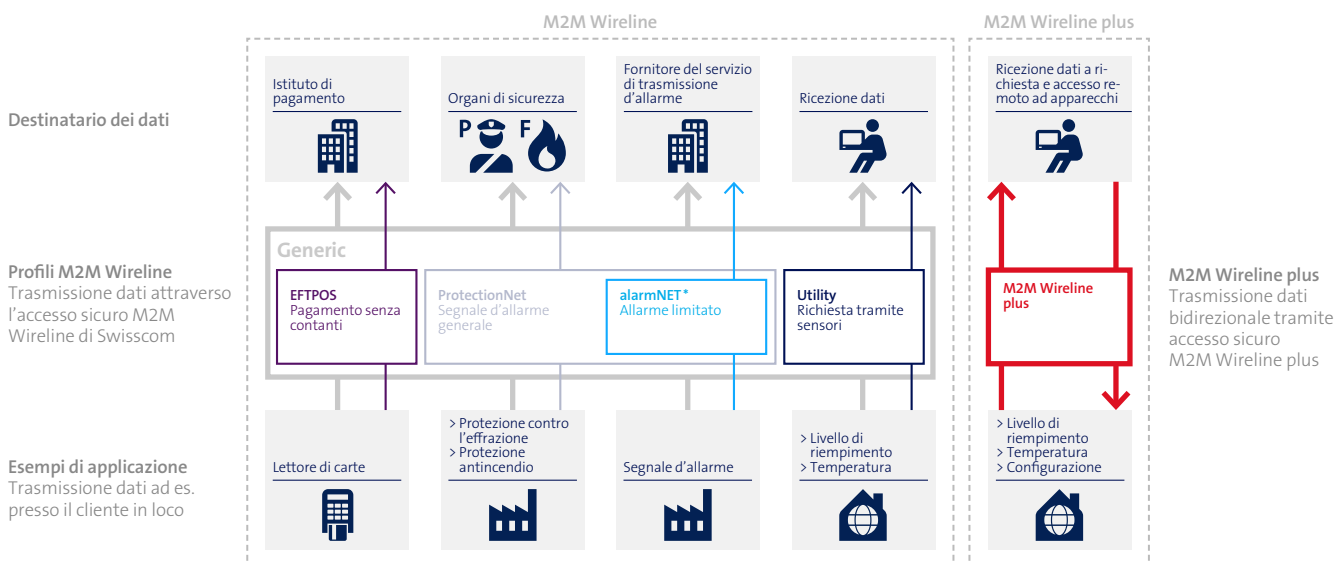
M2M Wireline

M2M Wireline plus

Destinatario dei dati

Istituto di pagamento

Organi di sicurezza

P F

Fornitore del servizio di trasmissione d'allarme

Ricezione dati

Ricezione dati a richiesta e accesso remoto ad apparecchi

Profili M2M Wireline
Trasmissione dati attraverso l'accesso sicuro M2M Wireline di Swisscom

Generic

EFTPOS
Pagamento senza contanti

ProtectionNet
Segnale d'allarme generale

alarmNET*
Allarme limitato

Utility
Richiesta tramite sensori

M2M Wireline plus

M2M Wireline plus
Trasmissione dati bidirezionale tramite accesso sicuro M2M Wireline plus

Esempi di applicazione
Trasmissione dati ad es. presso il cliente in loco

Lettore di carte

> Protezione contro l'effrazione
> Protezione antincendio

Segnale d'allarme

> Livello di riempimento
> Temperatura

> Livello di riempimento
> Temperatura
> Configurazione